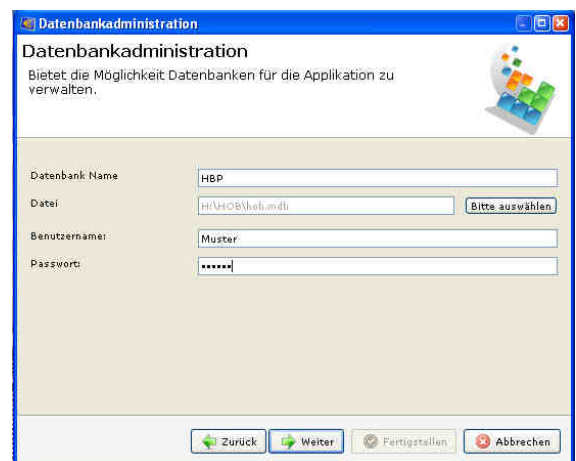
Datenbankadministration

Datenbankadministration

Bietet die Möglichkeit Datenbanken für die Applikation zu verwalten.

Datenbank Name HBP

Datei H:\HOB\hob.mdb Bitte auswählen

Benutzername: Muster

Passwort: ••••••

Zurück Weiter Fertigstellen Abbrechen